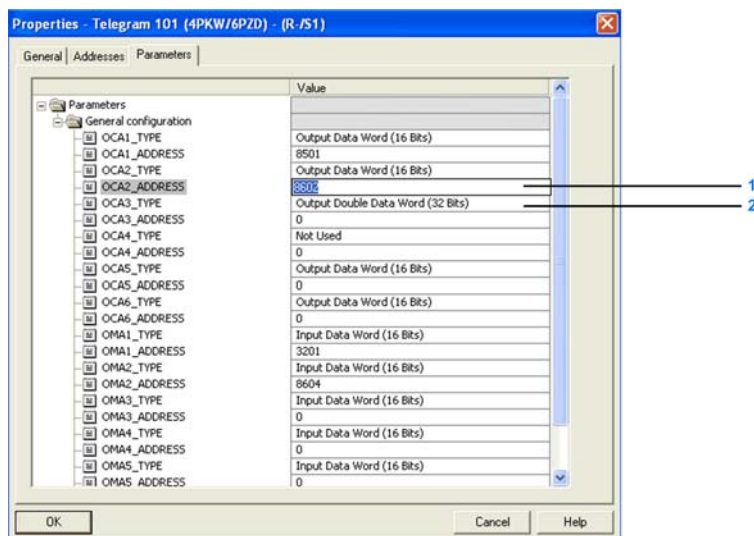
Properties - Telegram 101 (4PKW/6PZD) - (R-/S1)

General | Addresses | Parameters

| | Value |
|---|---|
| Parameters | |
| General configuration | |
| OCA1_TYPE | Output Data Word (16 Bits) |
| OCA1_ADDRESS | 8501 |
| OCA2_TYPE | Output Data Word (16 Bits) |
| OCA2_ADDRESS | 8602 |
| OCA3_TYPE | Output Double Data Word (32 Bits) |
| OCA3_ADDRESS | 0 |
| OCA4_TYPE | Not Used |
| OCA4_ADDRESS | 0 |
| OCA5_TYPE | Output Data Word (16 Bits) |
| OCA5_ADDRESS | 0 |
| OCA6_TYPE | Output Data Word (16 Bits) |
| OCA6_ADDRESS | 0 |
| OMA1_TYPE | Input Data Word (16 Bits) |
| OMA1_ADDRESS | 3201 |
| OMA2_TYPE | Input Data Word (16 Bits) |
| OMA2_ADDRESS | 8604 |
| OMA3_TYPE | Input Data Word (16 Bits) |
| OMA3_ADDRESS | 0 |
| OMA4_TYPE | Input Data Word (16 Bits) |
| OMA4_ADDRESS | 0 |
| OMA5_TYPE | Input Data Word (16 Bits) |
| OMA5_ADDRESS | 0 |

1
2

OK | Cancel | Help